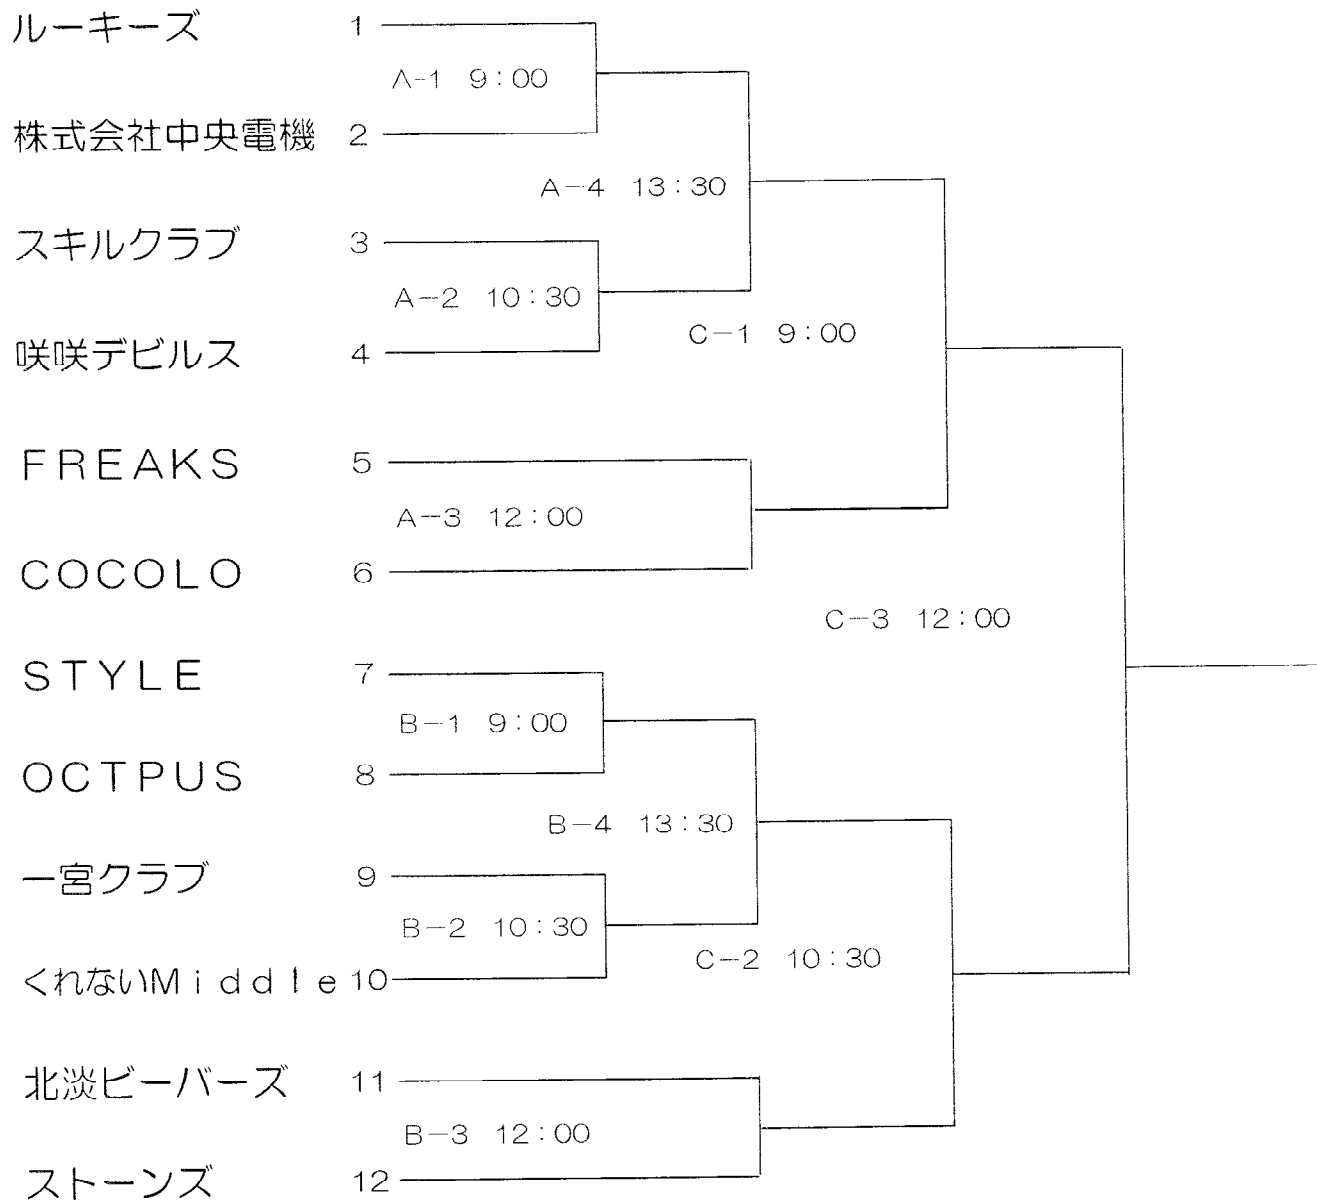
ルーキーズ 1
株式会社中央電機 2
A-1 9:00
スキルクラブ 3
咲咲デビルス 4
A-2 10:30
A-4 13:30
FREAKS 5
COCOLO 6
A-3 12:00
C-1 9:00
STYLE 7
OCTPUS 8
B-1 9:00
一宮クラブ 9
くれないMiddle 10
B-2 10:30
B-4 13:30
北淡ビーバーズ 11
ストーンズ 12
B-3 12:00
C-2 10:30
C-3 12:00